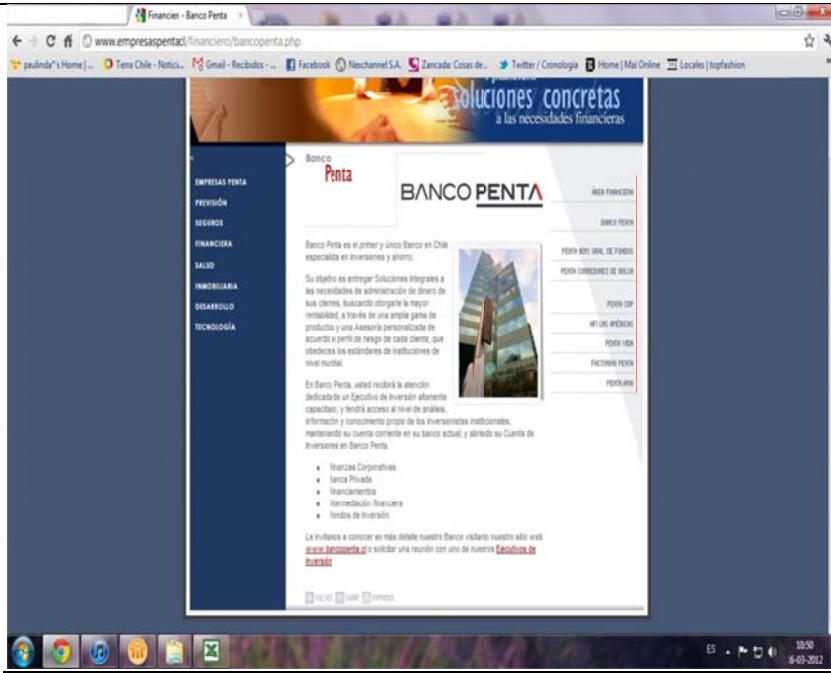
Financier - Banco Penta ×

www.empresaspenta.cl/financiero/bancopenta.php

paulinda"s Home | ... Terra Chile - Notici... Gmail - Recibidos - ... Facebook Neschannel S.A. Zancada: Cosas de... Twitter / Cronología Home | Mai Online Locales | topfashion

soluciones concretas
a las necesidades financieras

EMPRESAS PENTA
PREVISIÓN
SEGUROS
FINANCIERA
SALUD
INMOBILIARIA
DESARROLLO
TECNOLOGÍA

Banco Penta

BANCO PENTA

ÁREA FINANCIERA
BANCO PENTA
PENTA ADM. GRAL. DE FONDOS
PENTA CORREDORES DE BOLSA
PENTA CAP
HF LAS AMÉRICAS
PENTA VIDA
FACTORING PENTA
PENTA-MM

Banco Penta es el primer y único Banco en Chile especialista en inversiones y ahorro.

Su objetivo es entregar Soluciones Integrales a las necesidades de administración de dinero de sus clientes, buscando otorgarle la mayor rentabilidad, a través de una amplia gama de productos y una Asesoría personalizada de acuerdo al perfil de riesgo de cada cliente, que obedecen los estándares de instituciones de nivel mundial.

En Banco Penta, usted recibirá la atención dedicada de un Ejecutivo de Inversión altamente capacitado, y tendrá acceso al nivel de análisis, información y conocimiento propio de los inversionistas institucionales, manteniendo su cuenta corriente en su banco actual, y abriendo su Cuenta de Inversiones en Banco Penta.

• finanzas Corporativas
• banca Privada
• financiamientos
• intermediación financiera
• fondos de Inversión

Le invitamos a conocer en más detalle nuestro Banco visitando nuestro sitio web www.bancopenta.cl o solicitar una reunión con uno de nuestros Ejecutivos de Inversión

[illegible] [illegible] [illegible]

ES 10:50 16-03-2012